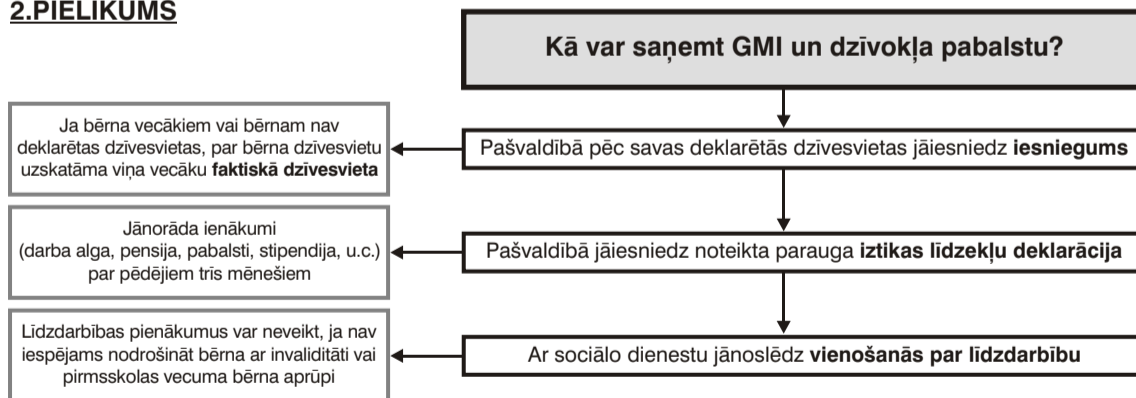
2.PIELIKUMS

Kā var saņemt GMI un dzīvokļa pabalstu?

Pašvaldībā pēc savas deklarētās dzīvesvietas jāiesniedz **iesniegums**

Ja bērna vecākiem vai bērnam nav deklarētas dzīvesvietas, par bērna dzīvesvietu uzskatāma viņa vecāku **faktiskā dzīvesvieta**

Pašvaldībā jāiesniedz noteikta parauga **iztikas līdzekļu deklarācija**

Jānorāda ienākumi (darba alga, pensija, pabalsti, stipendija, u.c.) par pēdējiem tris mēnešiem

Ar sociālo dienestu jānoslēdz **vienošanās par līdzdarbību**

Līdzdarbības pienākumus var neveikt, ja nav iespējams nodrošināt bērna ar invaliditāti vai pirmsskolas vecuma bērna aprūpi